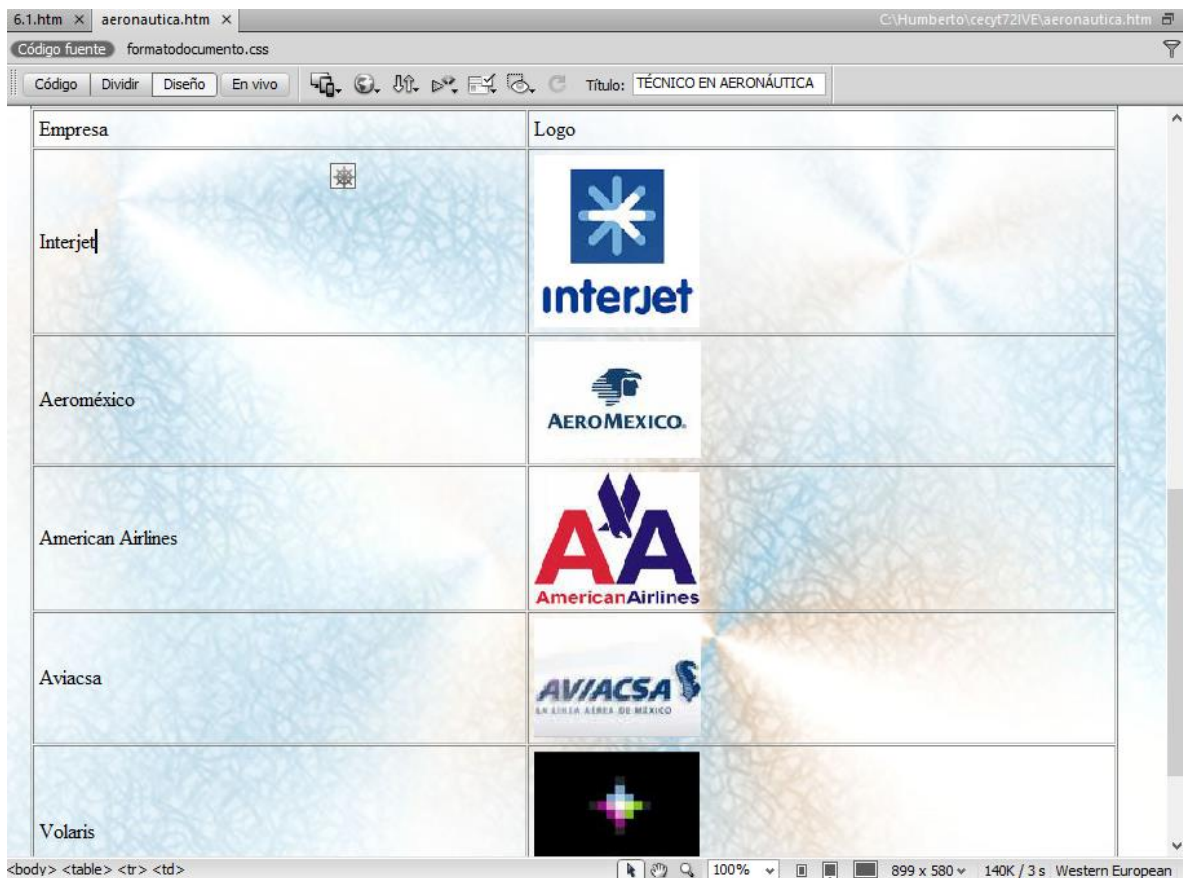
6.1.htm × aeronautica.htm × C:\Humberto\cecyt72IVE\aeronautica.htm

Código fuente formatodocumento.css

Código Dividir Diseño En vivo Título: TÉCNICO EN AERONÁUTICA

| Empresa | Logo |
|---|---|
| Interjet | interjet |
| Aeroméxico | AEROMEXICO. |
| American Airlines | AA AmericanAirlines |
| Aviacsa | AVIACSA LA LINEA AEREA DE MEXICO |
| Volaris | |

<body> <table> <tr> <td> 100% 899 x 580 140K / 3 s Western European